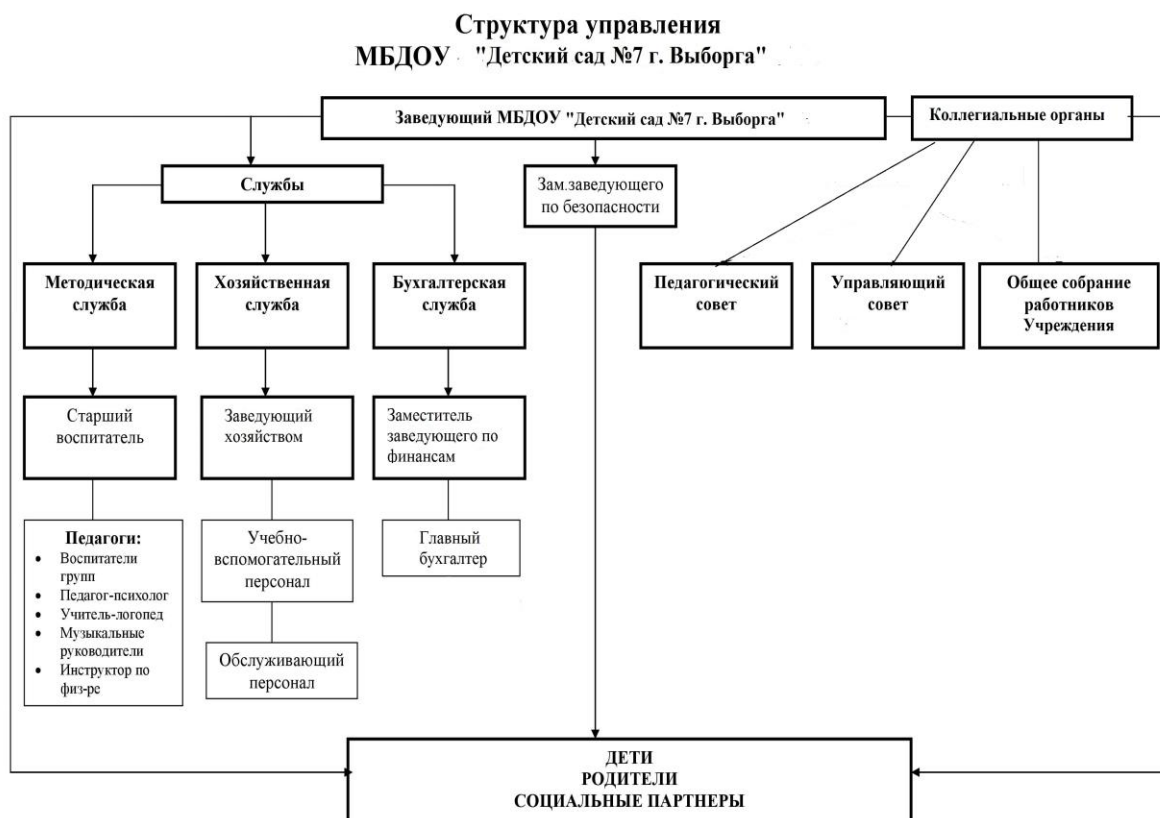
Структура управления
МБДОУ "Детский сад №7 г. Выборга"

Заведующий МБДОУ "Детский сад №7 г. Выборга"

Коллегиальные органы

Службы

Зам.заведующего по безопасности

Методическая служба

Хозяйственная служба

Бухгалтерская служба

Педагогический совет

Управляющий совет

Общее собрание работников Учреждения

Старший воспитатель

Заведующий хозяйством

Заместитель заведующего по финансам

Педагоги:
• Воспитатели групп
• Педагог-психолог
• Учитель-логопед
• Музыкальные руководители
• Инструктор по физ-ре

Учебно-вспомогательный персонал

Главный бухгалтер

Обслуживающий персонал

ДЕТИ
РОДИТЕЛИ
СОЦИАЛЬНЫЕ ПАРТНЕРЫ